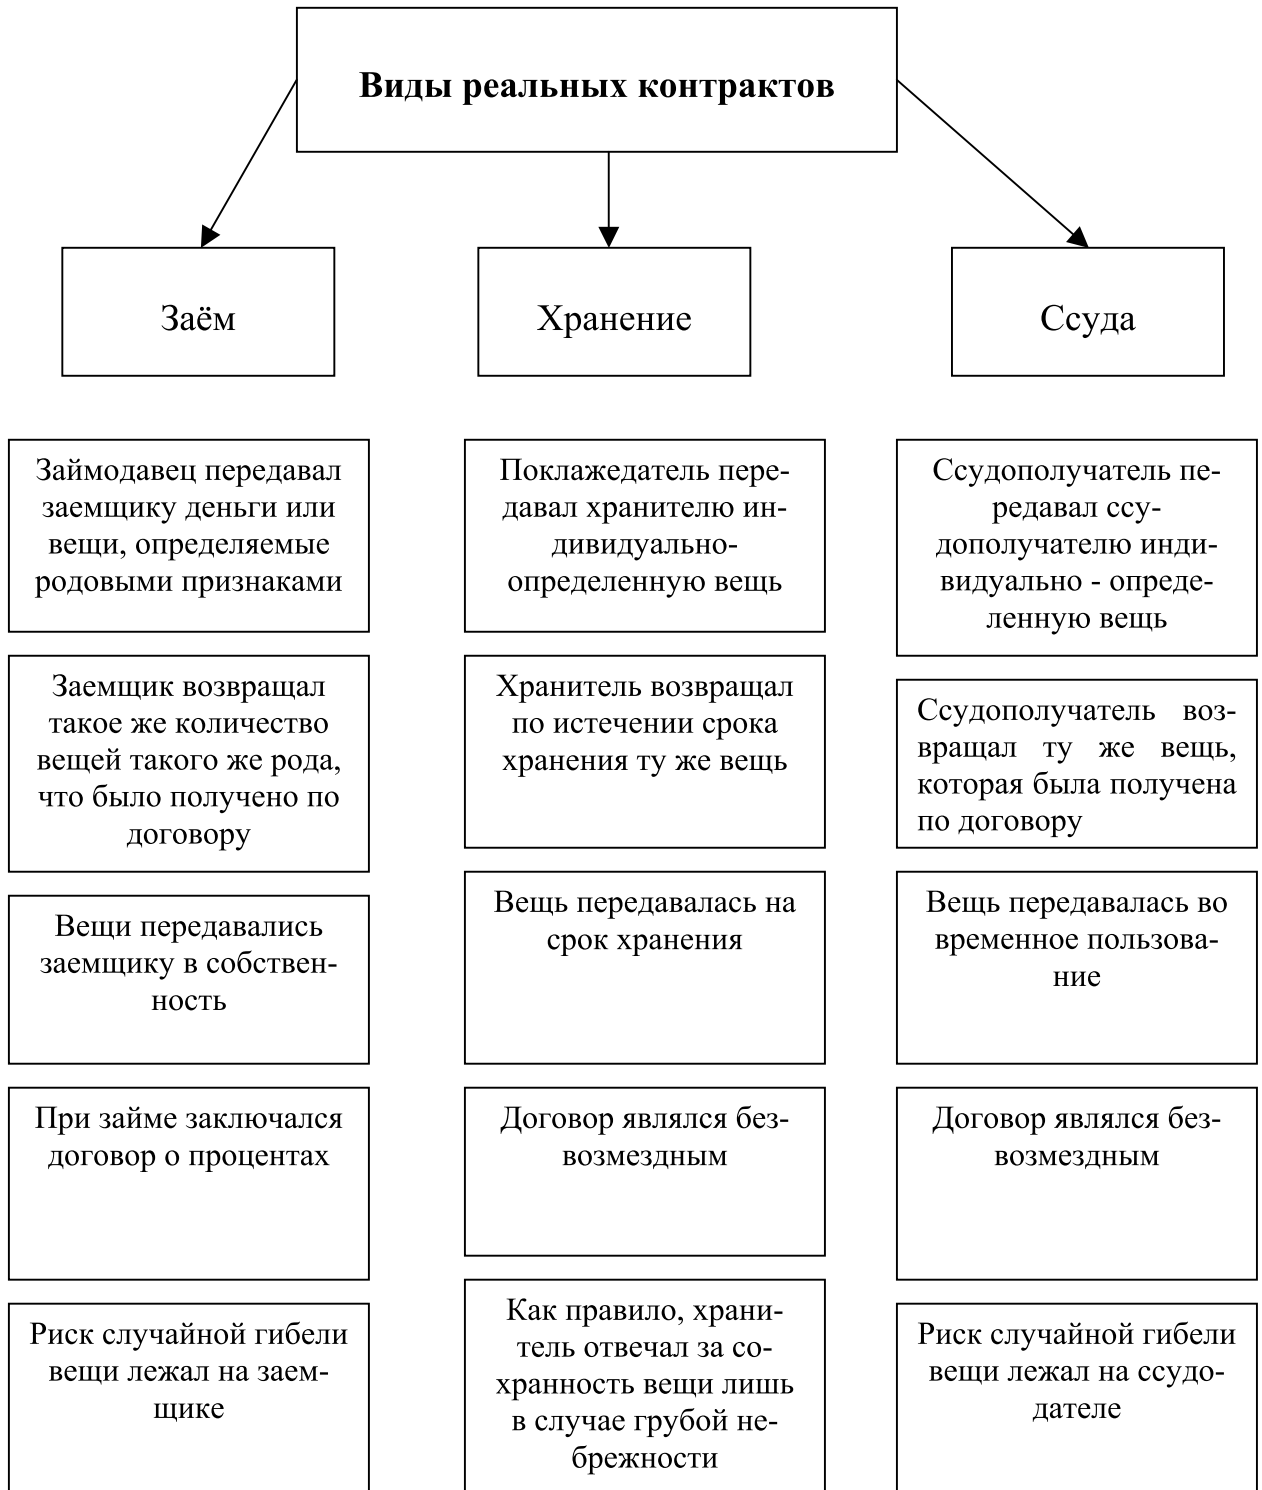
Виды реальных контрактов

Заём

Хранение

Ссуда

Займодавец передавал заемщику деньги или вещи, определяемые родовыми признаками

Заемщик возвращал такое же количество вещей такого же рода, что было получено по договору

Вещи передавались заемщику в собственность

При займе заключался договор о процентах

Риск случайной гибели вещи лежал на заемщике

Поклажедатель передавал хранителю индивидуально-определенную вещь

Хранитель возвращал по истечении срока хранения ту же вещь

Вещь передавалась на срок хранения

Договор являлся безвозмездным

Как правило, хранитель отвечал за сохранность вещи лишь в случае грубой небрежности

Ссудополучатель передавал ссудополучателю индивидуально - определенную вещь

Ссудополучатель возвращал ту же вещь, которая была получена по договору

Вещь передавалась во временное пользование

Договор являлся безвозмездным

Риск случайной гибели вещи лежал на ссудодателе